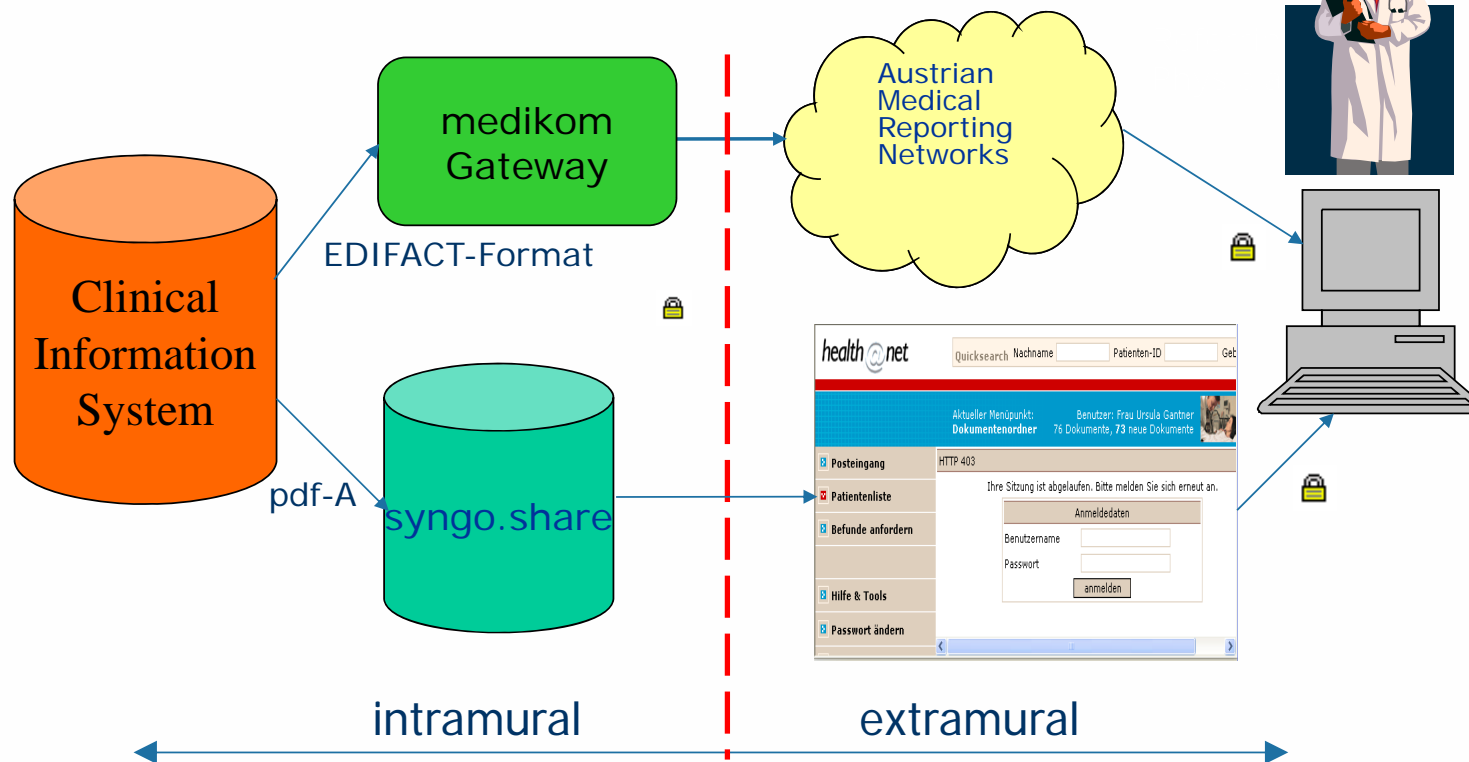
Clinical Information System

medikom Gateway

EDIFACT-Format

Austrian Medical Reporting Networks

pdf-A

syngo.share

health@net

Quicksearch Nachname Patienten-ID Geb

Aktueller Menüpunkt: Dokumentenordner

Benutzer: Frau Ursula Gantner
76 Dokumente, 73 neue Dokumente

Posteingang

Patientenliste

Befunde anfordern

Hilfe & Tools

Passwort ändern

HTTP 403

Ihre Sitzung ist abgelaufen. Bitte melden Sie sich erneut an.

Anmeldedaten

Benutzername

Passwort

anmelden

intramural

extramural